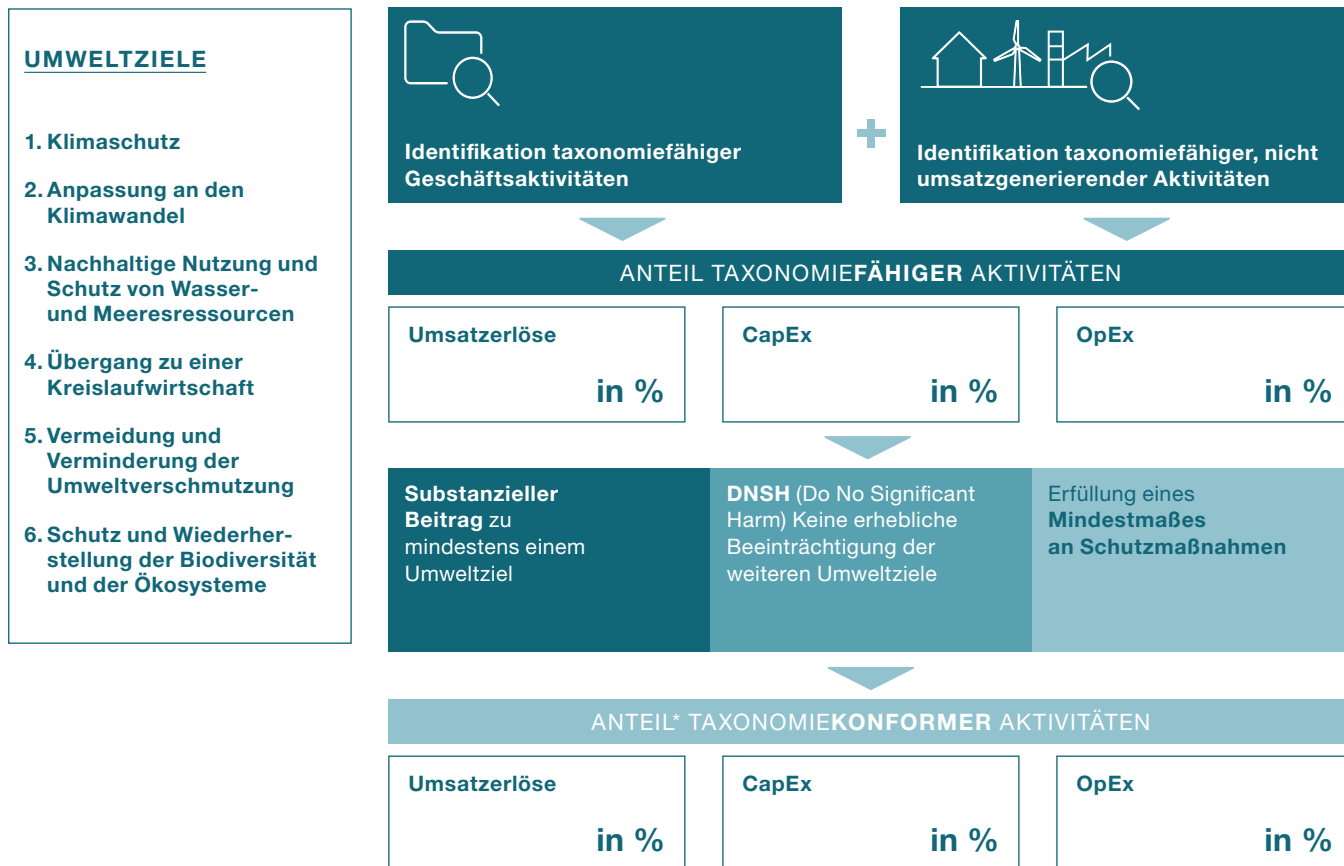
UMWELTZIELE

1. Klimaschutz

2. Anpassung an den Klimawandel

3. Nachhaltige Nutzung und Schutz von Wasser- und Meeresressourcen

4. Übergang zu einer Kreislaufwirtschaft

5. Vermeidung und Verminderung der Umweltverschmutzung

6. Schutz und Wiederherstellung der Biodiversität und der Ökosysteme

Identifikation taxonomiefähiger Geschäftsaktivitäten

+

Identifikation taxonomiefähiger, nicht umsatzgenerierender Aktivitäten

ANTEIL TAXONOMIEFÄHIGER AKTIVITÄTEN

| Umsatzerlöse in % | CapEx in % | OpEx in % |
|---|---|---|

Substanzieller Beitrag zu mindestens einem Umweltziel

DNSH (Do No Significant Harm) Keine erhebliche Beeinträchtigung der weiteren Umweltziele

Erfüllung eines Mindestmaßes an Schutzmaßnahmen

ANTEIL* TAXONOMIEKONFORMER AKTIVITÄTEN

| Umsatzerlöse in % | CapEx in % | OpEx in % |
|---|---|---|